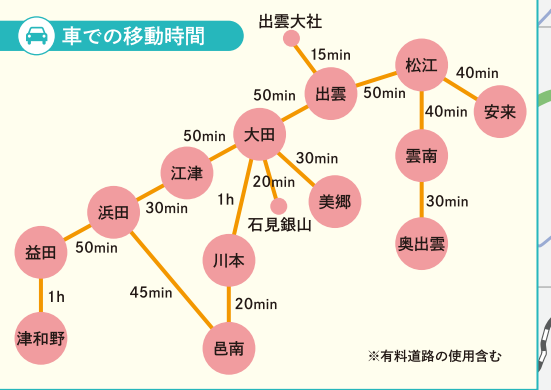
車での移動時間

出雲大社
15min
松江
40min
50min
出雲
50min
40min
安来
50min
大田
30min
雲南
江津
20min
美郷
30min
浜田
30min
1h
石見銀山
奥出雲
益田
50min
川本
1h
45min
20min
津和野
邑南
※有料道路の使用含む